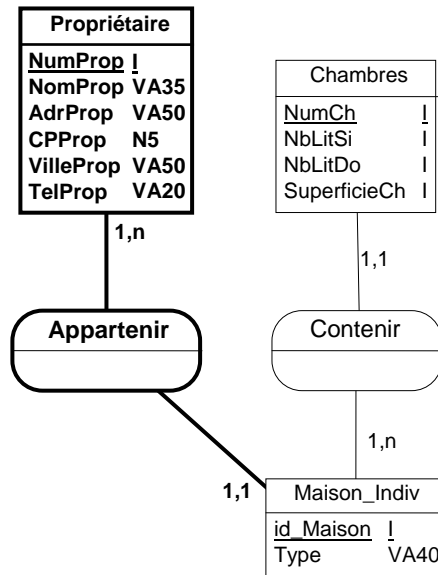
Propriétaire

| | |
|---|---|
| NumProp | I |
| NomProp | VA35 |
| AdrProp | VA50 |
| CPProp | N5 |
| VilleProp | VA50 |
| TelProp | VA20 |

1,n

Appartenir

1,1

Chambres

| | |
|---|---|
| NumCh | I |
| NbLitSi | I |
| NbLitDo | I |
| SuperficieCh | I |

1,1

Contenir

1,n

Maison_Indiv

| | |
|---|---|
| id_Maison | I |
| Type | VA40 |